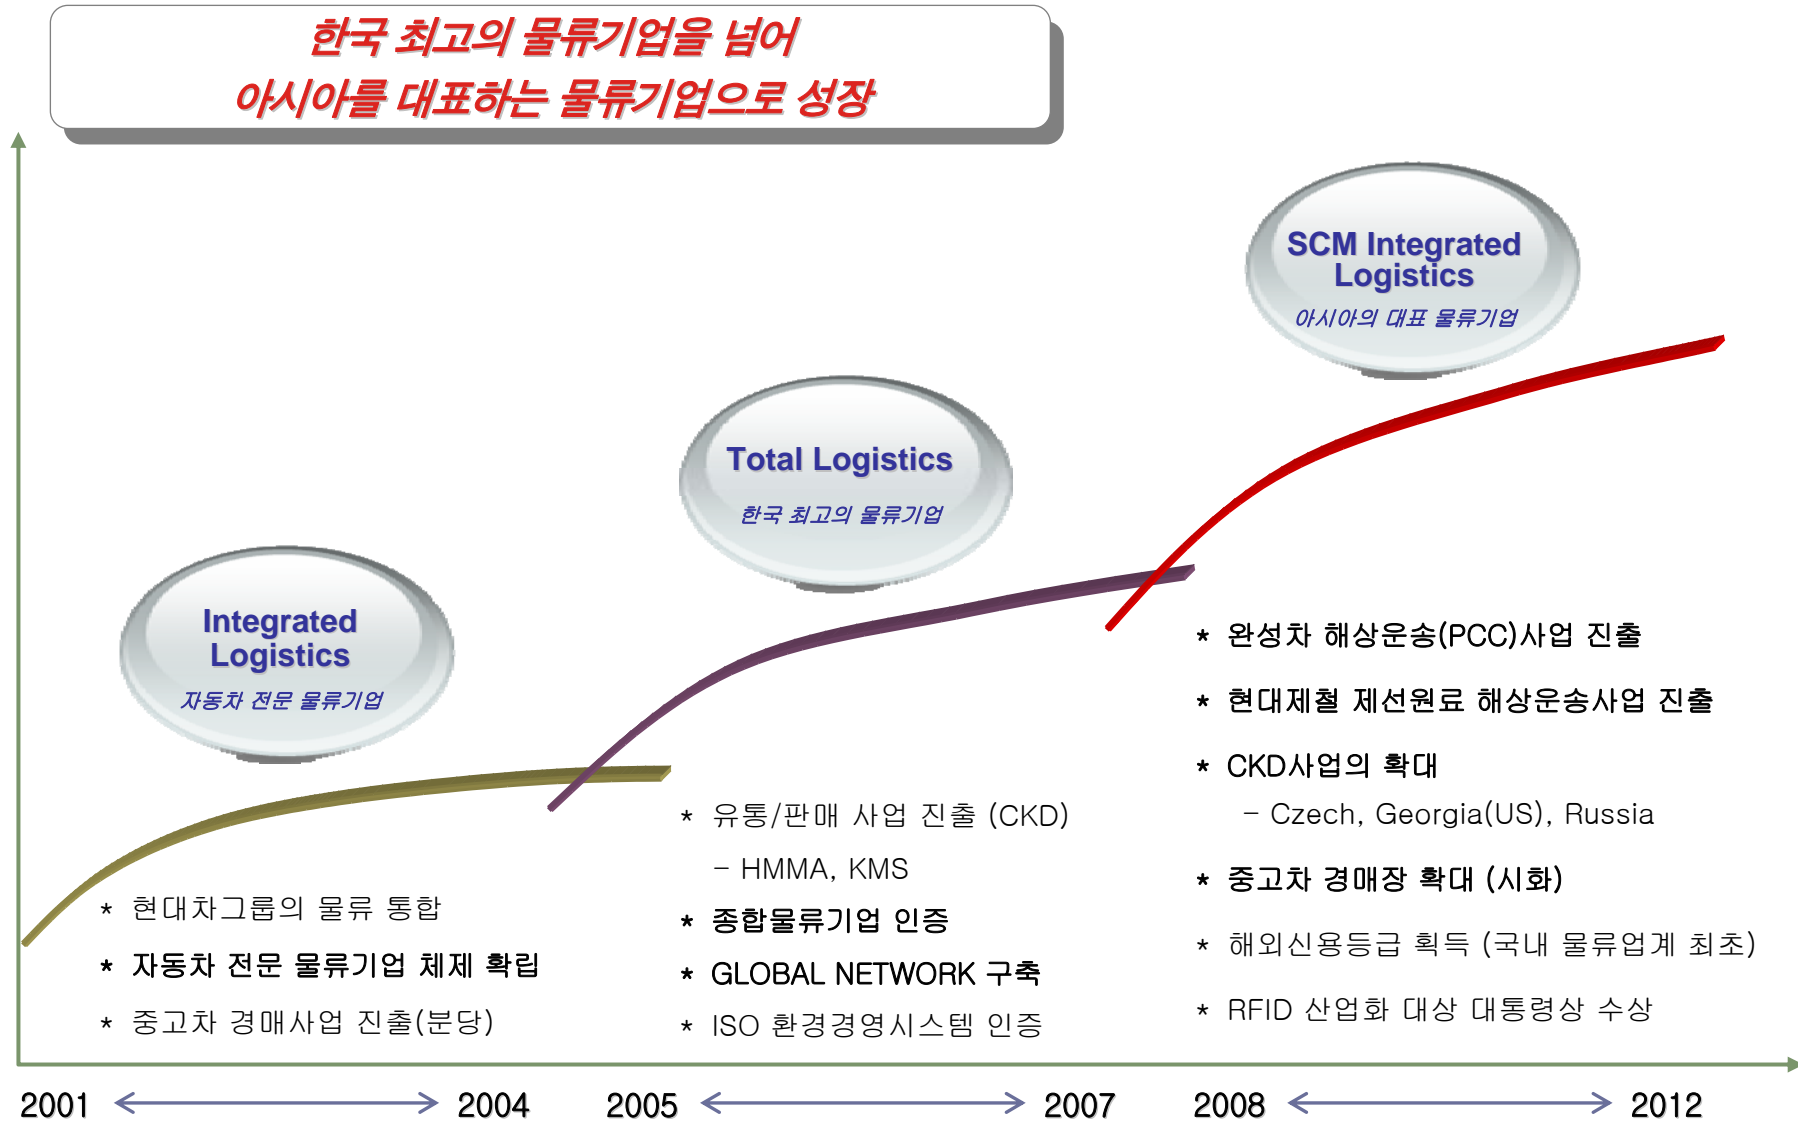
한국 최고의 물류기업을 넘어
아시아를 대표하는 물류기업으로 성장

SCM Integrated Logistics
아시아의 대표 물류기업

Total Logistics
한국 최고의 물류기업

Integrated Logistics
자동차 전문 물류기업

* 현대차그룹의 물류 통합
* 자동차 전문 물류기업 체제 확립
* 중고차 경매사업 진출(분당)

* 유통/판매 사업 진출 (CKD)
– HMMA, KMS
* 종합물류기업 인증
* GLOBAL NETWORK 구축
* ISO 환경경영시스템 인증

* 완성차 해상운송(PCC)사업 진출
* 현대제철 제선원료 해상운송사업 진출
* CKD사업의 확대
– Czech, Georgia(US), Russia
* 중고차 경매장 확대 (시화)
* 해외신용등급 획득 (국내 물류업계 최초)
* RFID 산업화 대상 대통령상 수상

2001 2004 2005 2007 2008 2012